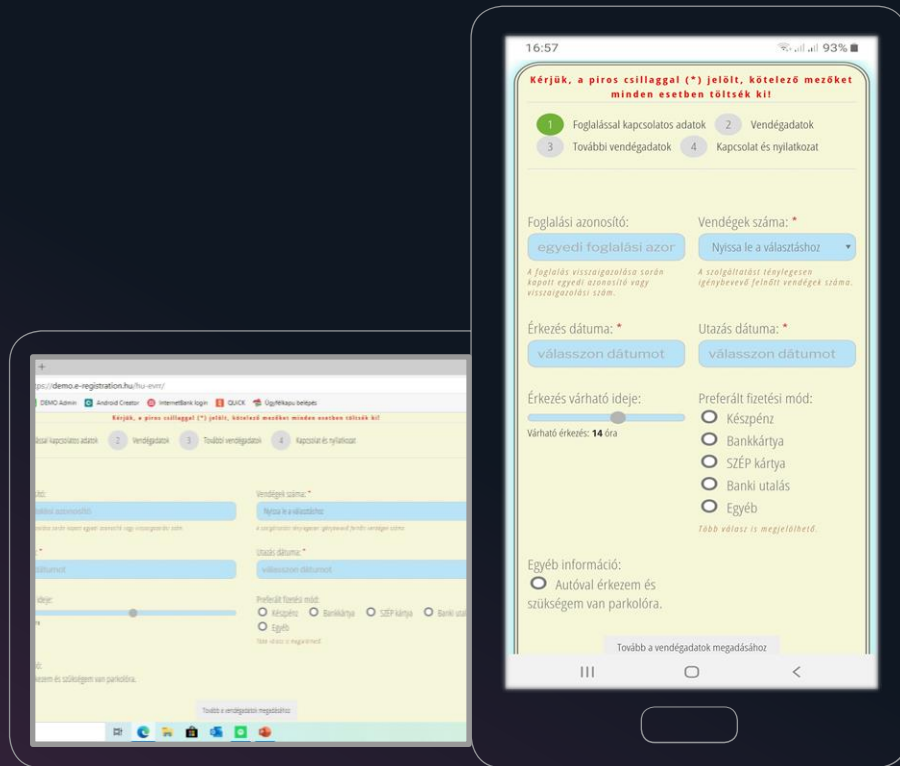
16:57
93%

Kérjük, a piros csillaggal (*) jelölt, kötelező mezőket minden esetben töltsék ki!

1 Foglalással kapcsolatos adatok 2 Vendégadatok 3 További vendégadatok 4 Kapcsolat és nyilatkozat

Foglalási azonosító:
egyedi foglalási azor
A foglalás visszaigazolása során kapott egyedi azonosító vagy visszaigazolási szám.

Vendégek száma: *
Nyissa le a választáshoz
A szolgáltatást ténylegesen igénybevevő felnőtt vendégek száma.

Érkezés dátuma: *
válasszon dátumot

Utazás dátuma: *
válasszon dátumot

Érkezés várható ideje:
Várható érkezés: 14 óra

Preferált fizetési mód:
Készpénz
Bankkártya
SZÉP kártya
Banki utalás
Egyéb
Több válasz is megjelölhető.

Egyéb információ:
Autóval érkezem és szükségem van parkolóra.

Tovább a vendégadatok megadásához

+
ps://demo.e-registration.hu/hu-evm/
DEMO Admin Android Creator InternetBank login QUICK Ügyfélkapu belépés
Kérjük, a piros csillaggal (*) jelölt, kötelező mezőket minden esetben töltsék ki!
lással kapcsolatos adatok 2 Vendégadatok 3 További vendégadatok 4 Kapcsolat és nyilatkozat
ító:
edi foglalási azonosító
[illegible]
Vendégek száma: *
Nyissa le a választáshoz
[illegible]
: *
átumot
Utazás dátuma: *
válasszon dátumot
ideje:
Preferált fizetési mód:
Készpénz Bankkártya SZÉP kártya Banki uta
Egyéb
Több válasz is megjelölhető.
ó:
ezem és szükségem van parkolóra.
Tovább a vendégadatok megadásához